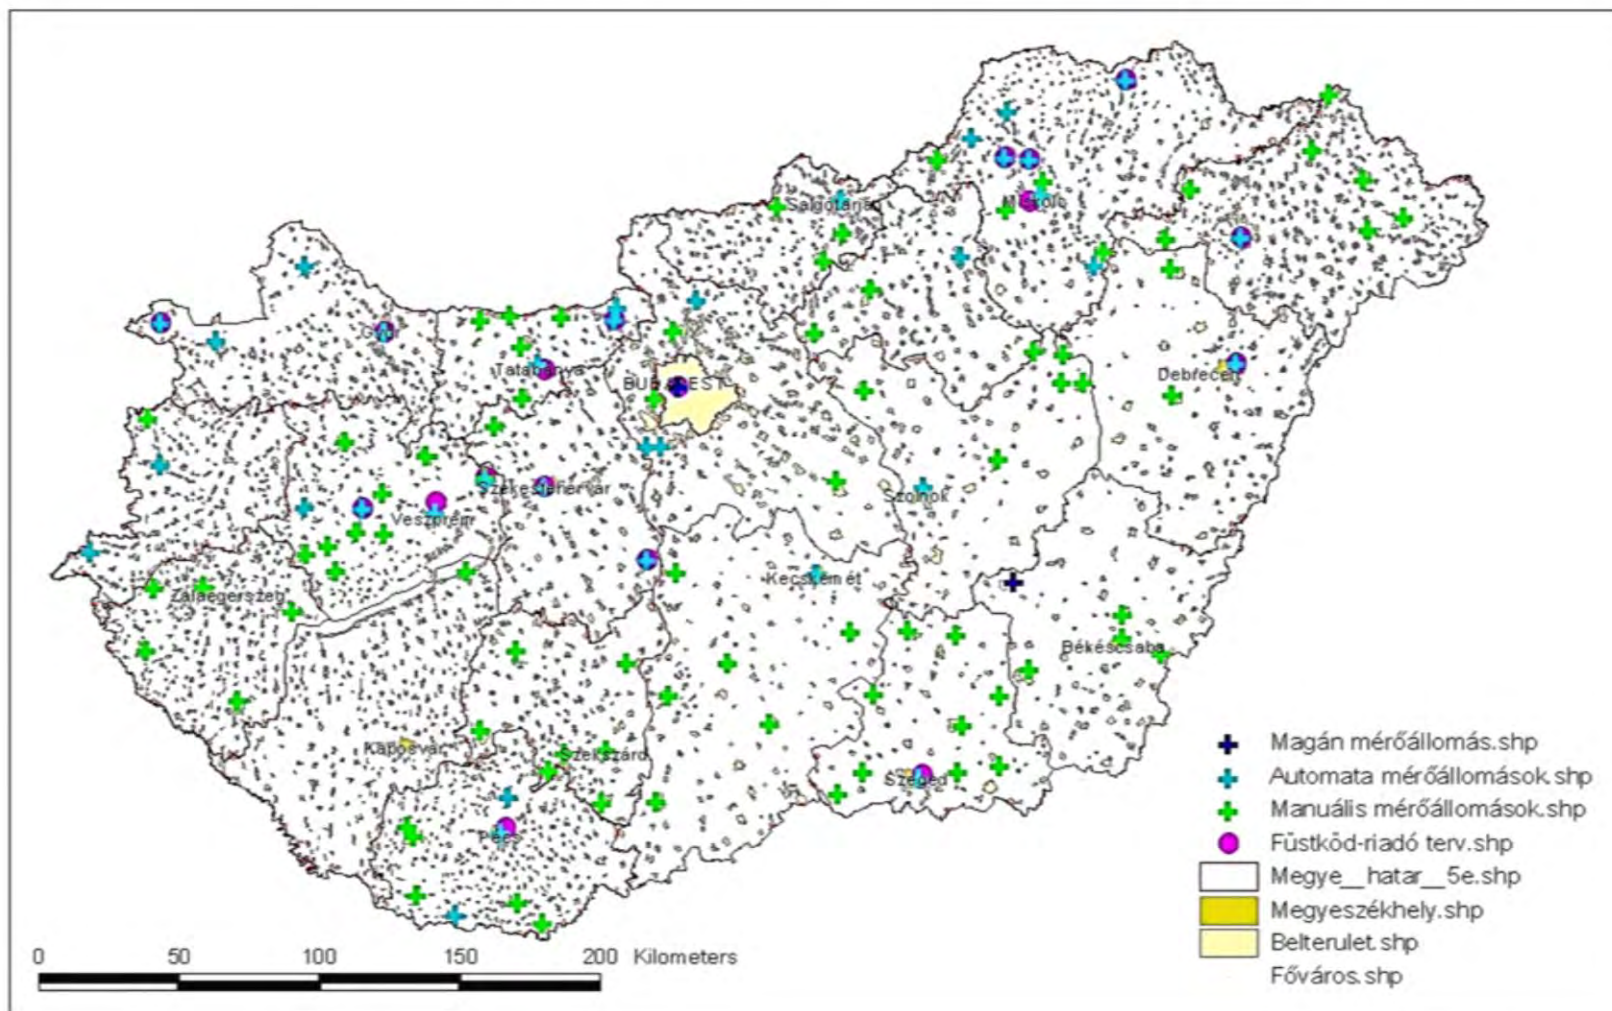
Salgótarján
Miskolc
Debrecen
Tatabánya
BUDAPEST
Székesfehérvár
Veszprém
Szolnok
Zalaegerszeg
Kecskemét
Békéscsaba
Kaposvár
Szekszárd
Szeged
Pécs

Magán mérőállomás.shp
Automata mérőállomások.shp
Manuális mérőállomások.shp
Füstköd-riadó terv.shp
Megye__hatar__5e.shp
Megyeszékhely.shp
Belterulet.shp
Főváros.shp

0 50 100 150 200 Kilometers